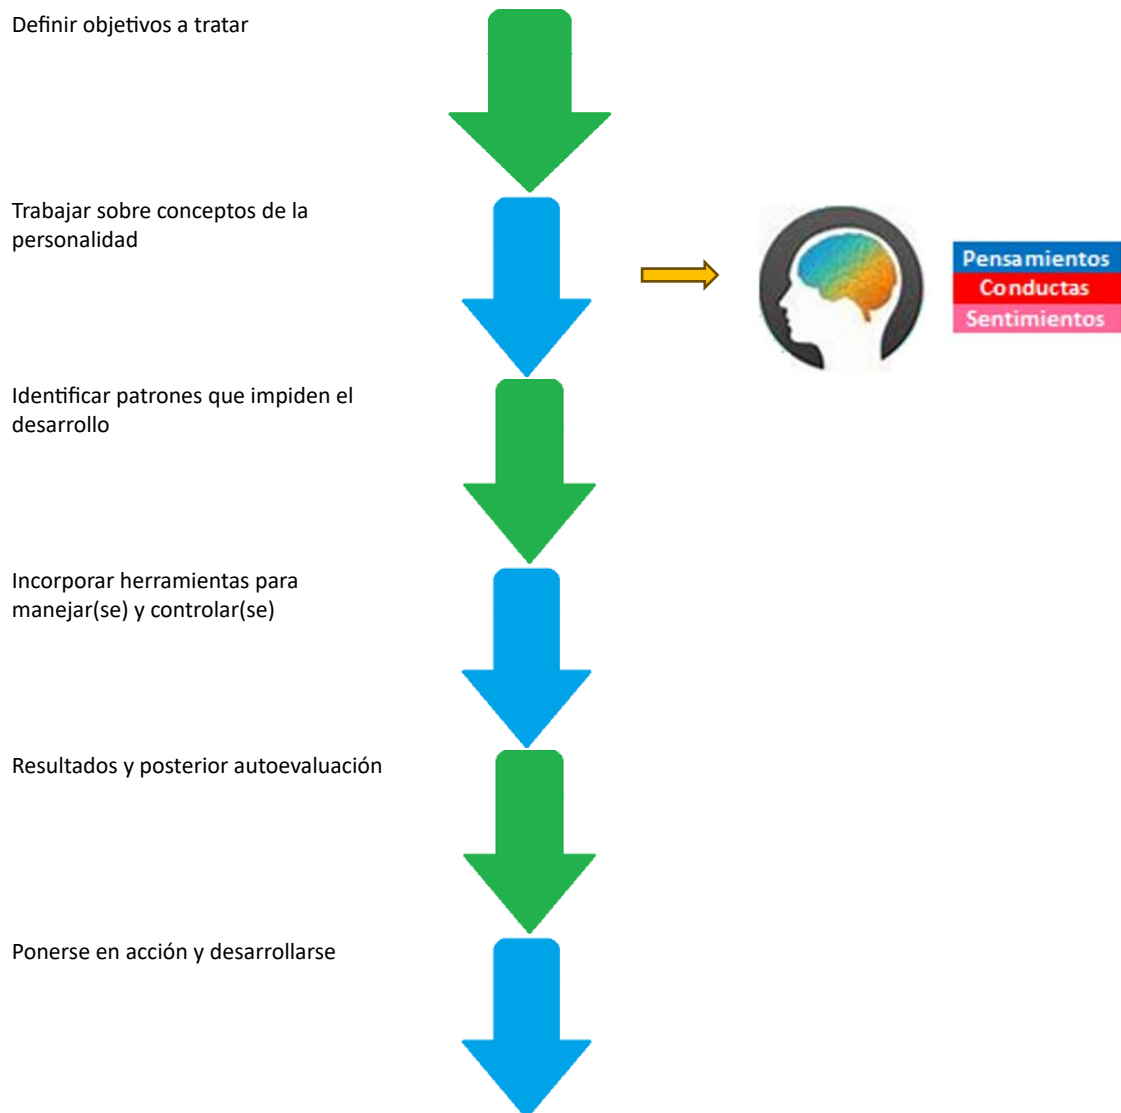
Definir objetivos a tratar

Trabajar sobre conceptos de la personalidad

Pensamientos
Conductas
Sentimientos

Identificar patrones que impiden el desarrollo

Incorporar herramientas para manejar(se) y controlar(se)

Resultados y posterior autoevaluación

Ponerse en acción y desarrollarse